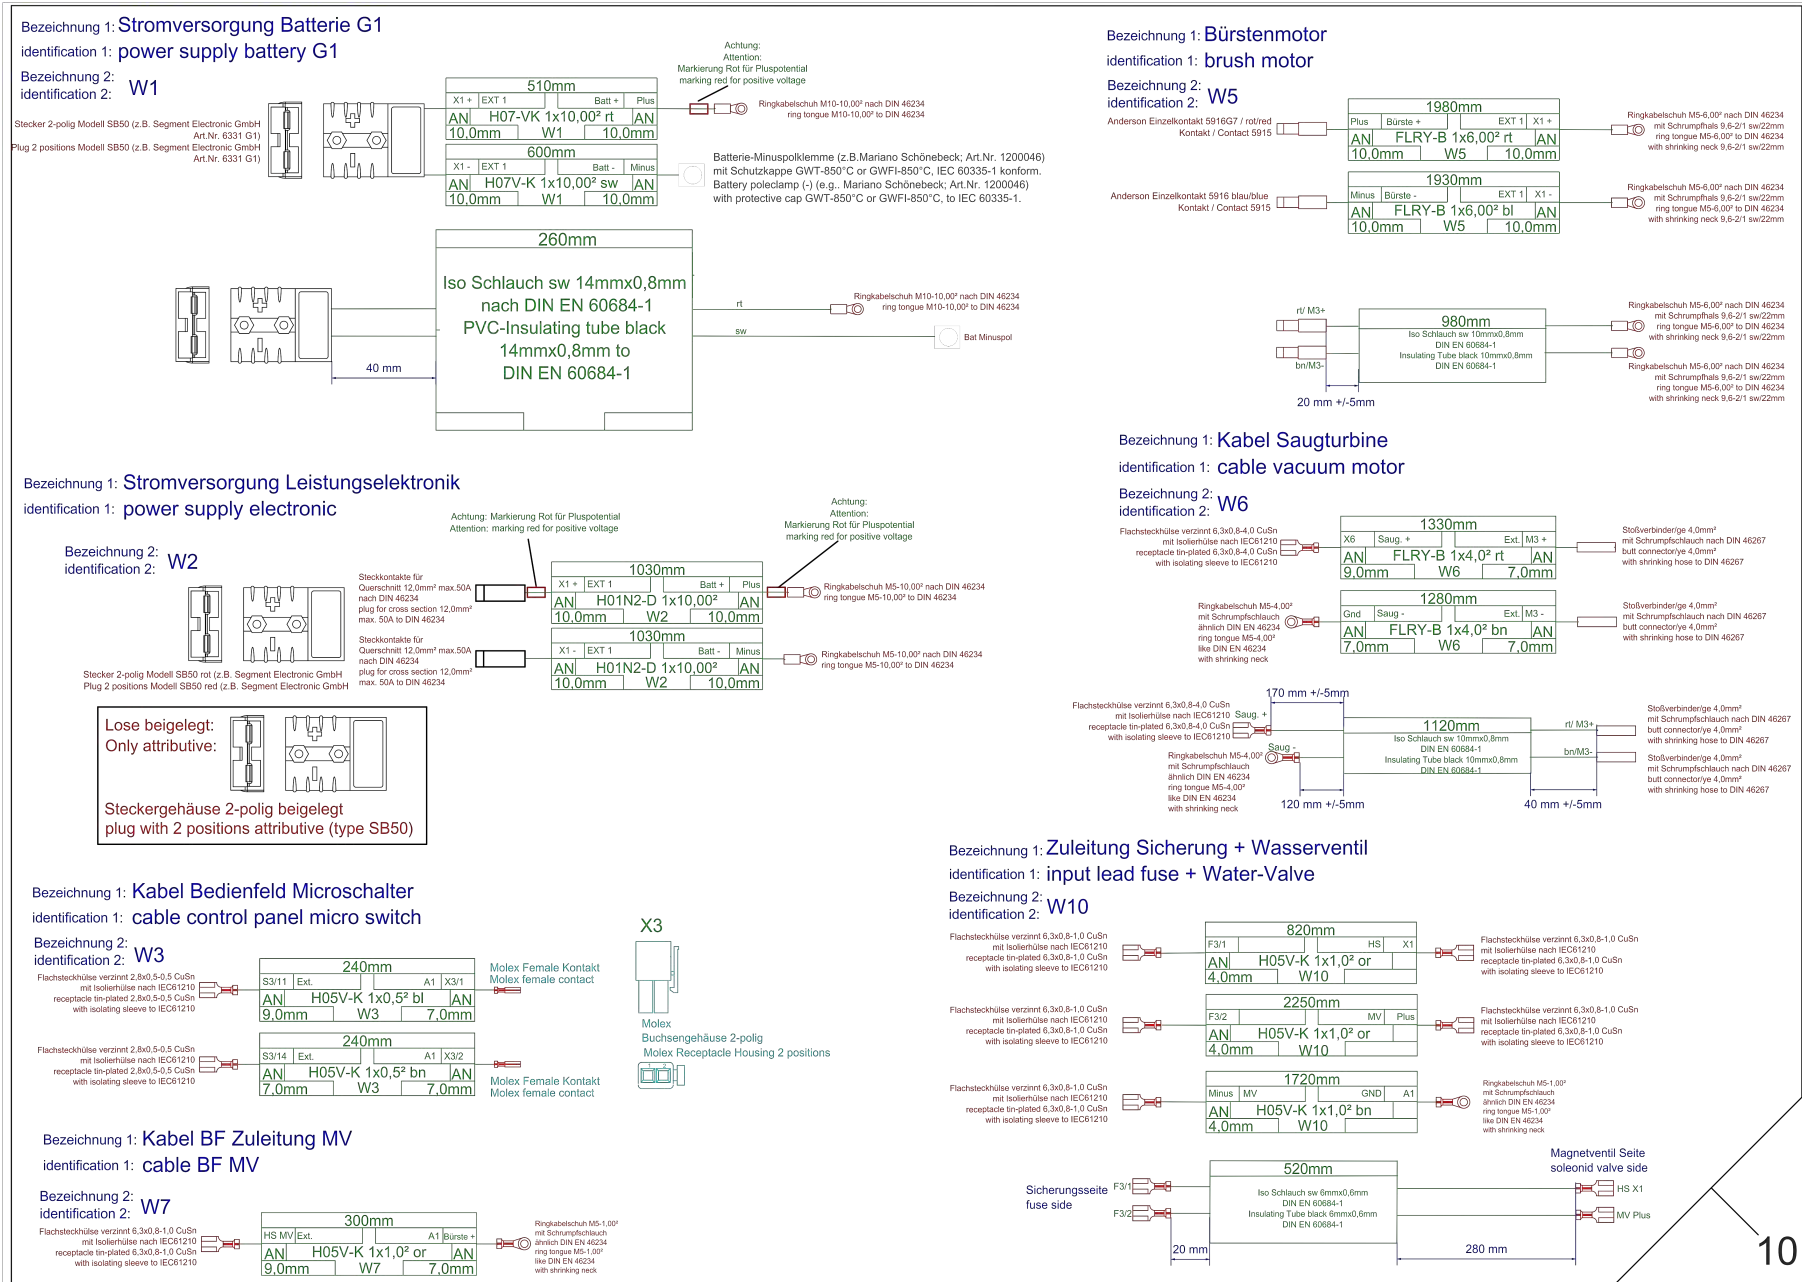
Bezeichnung 1: Stromversorgung Batterie G1
identification 1: power supply battery G1
Bezeichnung 2:
identification 2: W1

Stecker 2-polig Modell SB50 (z.B. Segment Electronic GmbH Art.Nr. 6331 G1)
Plug 2 positions Modell SB50 (z.B. Segment Electronic GmbH Art.Nr. 6331 G1)

510mm
X1 + EXT 1 Batt + Plus
AN H07-VK 1x10,0² rt AN
10,0mm W1 10,0mm

600mm
X1 - EXT 1 Batt - Minus
AN H07V-K 1x10,0² sw AN
10,0mm W1 10,0mm

Achtung:
Attention:
Markierung Rot für Pluspotential
marking red for positive voltage

Ringkabelschuh M10-10,00² nach DIN 46234
ring tongue M10-10,0² to DIN 46234

Batterie-Minuspolklemme (z.B.Mariano Schönebeck; Art.Nr. 1200046) mit Schutzkappe GWT-850°C or GWFI-850°C, IEC 60335-1 konform.
Battery poleclamp (-) (e.g.. Mariano Schönebeck; Art.Nr. 1200046) with protective cap GWT-850°C or GWFI-850°C, to IEC 60335-1.

260mm
Iso Schlauch sw 14mmx0,8mm nach DIN EN 60684-1
PVC-Insulating tube black 14mmx0,8mm to DIN EN 60684-1

40 mm
rt
sw
Ringkabelschuh M10-10,00² nach DIN 46234
ring tongue M10-10,00² to DIN 46234
Bat Minuspol

Bezeichnung 1: Stromversorgung Leistungselektronik
identification 1: power supply electronic
Bezeichnung 2:
identification 2: W2

Achtung: Markierung Rot für Pluspotential
Attention: marking red for positive voltage

Achtung:
Attention:
Markierung Rot für Pluspotential
marking red for positive voltage

Steckkontakte für Querschnitt 12,0mm² max.50A nach DIN 46234
plug for cross section 12,0mm² max. 50A to DIN 46234

1030mm
X1 + EXT 1 Batt + Plus
AN H01N2-D 1x10,00² AN
10,0mm W2 10,0mm

Ringkabelschuh M5-10,00² nach DIN 46234
ring tongue M5-10,00² to DIN 46234

Steckkontakte für Querschnitt 12,0mm² max.50A nach DIN 46234
plug for cross section 12,0mm² max. 50A to DIN 46234

1030mm
X1 - EXT 1 Batt - Minus
AN H01N2-D 1x10,00² AN
10,0mm W2 10,0mm

Ringkabelschuh M5-10,00² nach DIN 46234
ring tongue M5-10,00² to DIN 46234

Stecker 2-polig Modell SB50 rot (z.B. Segment Electronic GmbH
Plug 2 positions Modell SB50 red (z.B. Segment Electronic GmbH

Lose beigelegt:
Only attributive:
Steckergehäuse 2-polig beigelegt
plug with 2 positions attributive (type SB50)

Bezeichnung 1: Kabel Bedienfeld Microschalter
identification 1: cable control panel micro switch
Bezeichnung 2:
identification 2: W3

Flachsteckhülse verzinnt 2,8x0,5-0,5 CuSn mit Isolierhülse nach IEC61210
receptacle tin-plated 2,8x0,5-0,5 CuSn with isolating sleeve to IEC61210

240mm
S3/11 Ext. A1 X3/1
AN H05V-K 1x0,5² bl AN
9,0mm W3 7,0mm

Molex Female Kontakt
Molex female contact

Flachsteckhülse verzinnt 2,8x0,5-0,5 CuSn mit Isolierhülse nach IEC61210
receptacle tin-plated 2,8x0,5-0,5 CuSn with isolating sleeve to IEC61210

240mm
S3/14 Ext. A1 X3/2
AN H05V-K 1x0,5² bn AN
7,0mm W3 7,0mm

Molex Female Kontakt
Molex female contact

X3
Molex
Buchsengehäuse 2-polig
Molex Receptacle Housing 2 positions

Bezeichnung 1: Kabel BF Zuleitung MV
identification 1: cable BF MV
Bezeichnung 2:
identification 2: W7

Flachsteckhülse verzinnt 6,3x0,8-1,0 CuSn mit Isolierhülse nach IEC61210
receptacle tin-plated 6,3x0,8-1,0 CuSn with isolating sleeve to IEC61210

300mm
HS MV Ext. A1 Bürste +
AN H05V-K 1x1,0² or AN
9,0mm W7 7,0mm

Ringkabelschuh M5-1,00² mit Schrumpfschlauch ähnlich DIN EN 46234
ring tongue M5-1,00² like DIN EN 46234 with shrinking neck

Bezeichnung 1: Bürstenmotor
identification 1: brush motor
Bezeichnung 2:
identification 2: W5

Anderson Einzelkontakt 5916G7 / rot/red
Kontakt / Contact 5915

1980mm
Plus Bürste + EXT 1 X1 +
AN FLRY-B 1x6,0² rt AN
10,0mm W5 10,0mm

Ringkabelschuh M5-6,00² nach DIN 46234 mit Schrumpfhals 9,6-2/1 sw/22mm
ring tongue M5-6,00² to DIN 46234 with shrinking neck 9,6-2/1 sw/22mm

Anderson Einzelkontakt 5916 blau/blue
Kontakt / Contact 5915

1930mm
Minus Bürste - EXT 1 X1 -
AN FLRY-B 1x6,0² bl AN
10,0mm W5 10,0mm

Ringkabelschuh M5-6,00² nach DIN 46234 mit Schrumpfhals 9,6-2/1 sw/22mm
ring tongue M5-6,00² to DIN 46234 with shrinking neck 9,6-2/1 sw/22mm

rt/ M3+
bn/M3-
980mm
Iso Schlauch sw 10mmx0,8mm DIN EN 60684-1
Insulating Tube black 10mmx0,8mm DIN EN 60684-1
20 mm +/-5mm

Ringkabelschuh M5-6,00² nach DIN 46234 mit Schrumpfhals 9,6-2/1 sw/22mm
ring tongue M5-6,00² to DIN 46234 with shrinking neck 9,6-2/1 sw/22mm
Ringkabelschuh M5-6,00² nach DIN 46234 mit Schrumpfhals 9,6-2/1 sw/22mm
ring tongue M5-6,00² to DIN 46234 with shrinking neck 9,6-2/1 sw/22mm

Bezeichnung 1: Kabel Saugturbine
identification 1: cable vacuum motor
Bezeichnung 2:
identification 2: W6

Flachsteckhülse verzinnt 6,3x0,8-4,0 CuSn mit Isolierhülse nach IEC61210
receptacle tin-plated 6,3x0,8-4,0 CuSn with isolating sleeve to IEC61210

1330mm
X6 Saug. + Ext. M3 +
AN FLRY-B 1x4,0² rt AN
9,0mm W6 7,0mm

Stoßverbinder/ge 4,0mm² mit Schrumpfschlauch nach DIN 46267
butt connector/ye 4,0mm² with shrinking hose to DIN 46267

Ringkabelschuh M5-4,00² mit Schrumpfschlauch ähnlich DIN EN 46234
ring tongue M5-4,00² like DIN EN 46234 with shrinking neck

1280mm
Gnd Saug - Ext. M3 -
AN FLRY-B 1x4,0² bn AN
7,0mm W6 7,0mm

Stoßverbinder/ge 4,0mm² mit Schrumpfschlauch nach DIN 46267
butt connector/ye 4,0mm² with shrinking hose to DIN 46267

170 mm +/-5mm
Flachsteckhülse verzinnt 6,3x0,8-4,0 CuSn mit Isolierhülse nach IEC61210
receptacle tin-plated 6,3x0,8-4,0 CuSn with isolating sleeve to IEC61210
Saug. +
Saug -
Ringkabelschuh M5-4,00² mit Schrumpfschlauch ähnlich DIN EN 46234
ring tongue M5-4,00² like DIN EN 46234 with shrinking neck

1120mm
Iso Schlauch sw 10mmx0,8mm DIN EN 60684-1
Insulating Tube black 10mmx0,8mm DIN EN 60684-1
rt/ M3+
bn/M3-
120 mm +/-5mm
40 mm +/-5mm

Stoßverbinder/ge 4,0mm² mit Schrumpfschlauch nach DIN 46267
butt connector/ye 4,0mm² with shrinking hose to DIN 46267
Stoßverbinder/ge 4,0mm² mit Schrumpfschlauch nach DIN 46267
butt connector/ye 4,0mm² with shrinking hose to DIN 46267

Bezeichnung 1: Zuleitung Sicherung + Wasserventil
identification 1: input lead fuse + Water-Valve
Bezeichnung 2:
identification 2: W10

Flachsteckhülse verzinnt 6,3x0,8-1,0 CuSn mit Isolierhülse nach IEC61210
receptacle tin-plated 6,3x0,8-1,0 CuSn with isolating sleeve to IEC61210

820mm
F3/1 HS X1
AN H05V-K 1x1,0² or
4,0mm W10

Flachsteckhülse verzinnt 6,3x0,8-1,0 CuSn mit Isolierhülse nach IEC61210
receptacle tin-plated 6,3x0,8-1,0 CuSn with isolating sleeve to IEC61210

Flachsteckhülse verzinnt 6,3x0,8-1,0 CuSn mit Isolierhülse nach IEC61210
receptacle tin-plated 6,3x0,8-1,0 CuSn with isolating sleeve to IEC61210

2250mm
F3/2 MV Plus
AN H05V-K 1x1,0² or
4,0mm W10

Flachsteckhülse verzinnt 6,3x0,8-1,0 CuSn mit Isolierhülse nach IEC61210
receptacle tin-plated 6,3x0,8-1,0 CuSn with isolating sleeve to IEC61210

Flachsteckhülse verzinnt 6,3x0,8-1,0 CuSn mit Isolierhülse nach IEC61210
receptacle tin-plated 6,3x0,8-1,0 CuSn with isolating sleeve to IEC61210

1720mm
Minus MV GND A1
AN H05V-K 1x1,0² bn
4,0mm W10

Ringkabelschuh M5-1,00² mit Schrumpfschlauch ähnlich DIN EN 46234
ring tongue M5-1,00² like DIN EN 46234 with shrinking neck

Magnetventil Seite
soleonid valve side
Sicherungsseite
fuse side
F3/1
F3/2
520mm
Iso Schlauch sw 6mmx0,6mm DIN EN 60684-1
Insulating Tube black 6mmx0,6mm DIN EN 60684-1
HS X1
MV Plus
20 mm
280 mm

10